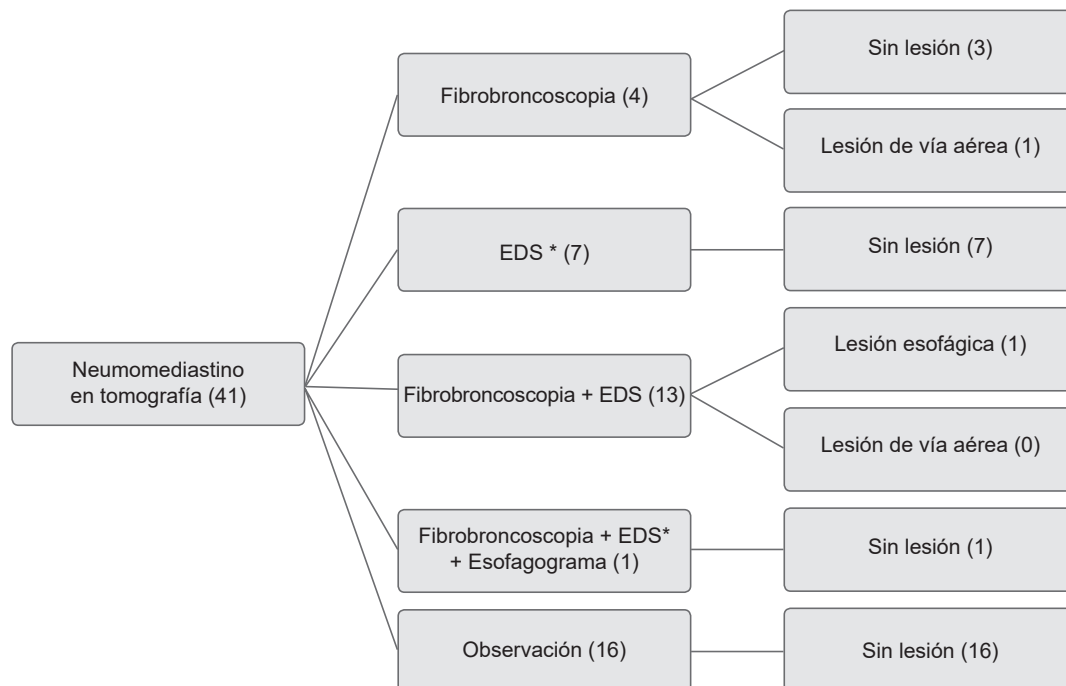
Neumomediastino en tomografía (41)

Fibrobroncoscopia (4)

Sin lesión (3)

Lesión de vía aérea (1)

EDS * (7)

Sin lesión (7)

Fibrobroncoscopia + EDS (13)

Lesión esofágica (1)

Lesión de vía aérea (0)

Fibrobroncoscopia + EDS* + Esofagograma (1)

Sin lesión (1)

Observación (16)

Sin lesión (16)